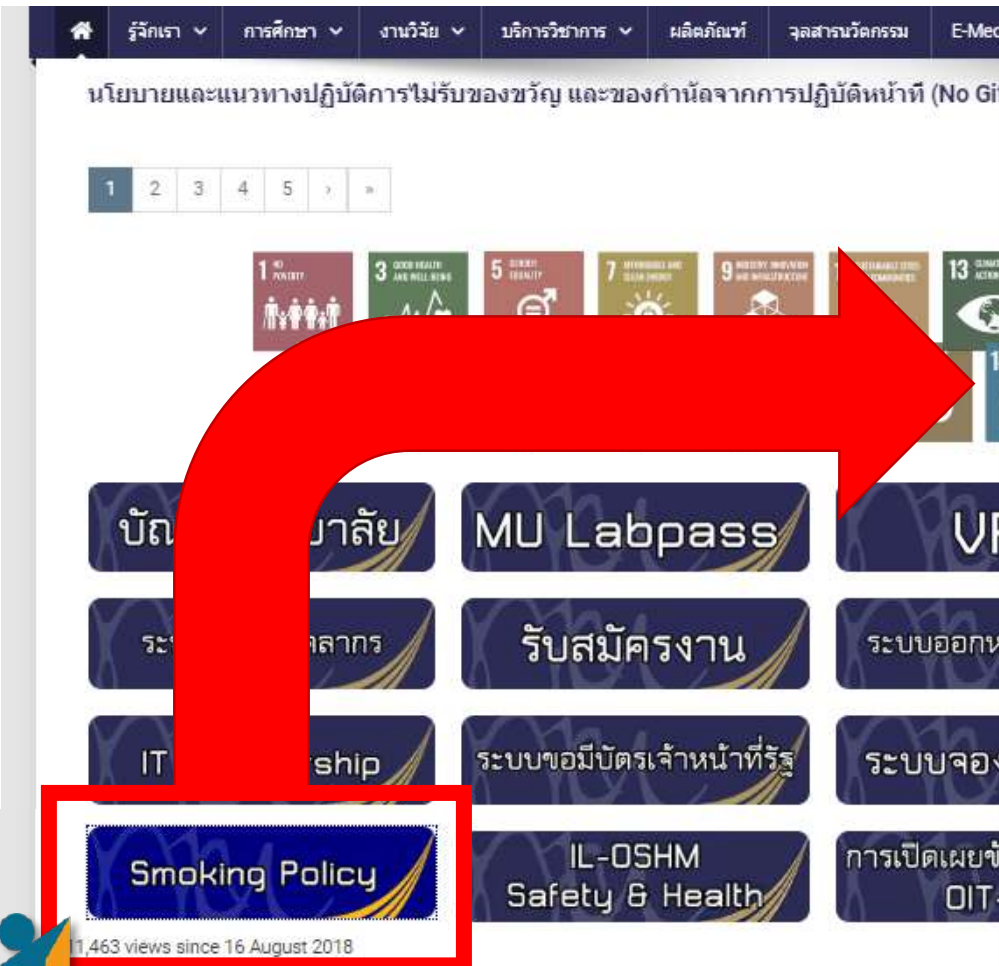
รู้จักเรา การศึกษา งานวิจัย บริการวิชาการ ผลิตภัณฑ์ จุลสารนวัตกรรม E-Med

นโยบายและแนวทางปฏิบัติการไม่รับของขวัญ และของกำนัลจากการปฏิบัติหน้าที่ (No Gi

1 2 3 4 5 › »

1 NO POVERTY
3 GOOD HEALTH AND WELL-BEING
5 GENDER EQUALITY
7 AFFORDABLE AND CLEAN ENERGY
9 INDUSTRY, INNOVATION AND INFRASTRUCTURE
13 CLIMATE ACTION

บัณ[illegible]าลัย

MU Labpass

VP

ระ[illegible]ลากร

รับสมัครงาน

ระบบออกห

IT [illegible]rship

ระบบขอมีบัตรเจ้าหน้าที่รัฐ

ระบบจอง

Smoking Policy

IL-OSHM Safety & Health

การเปิดเผยข้ OIT-

1,463 views since 16 August 2018